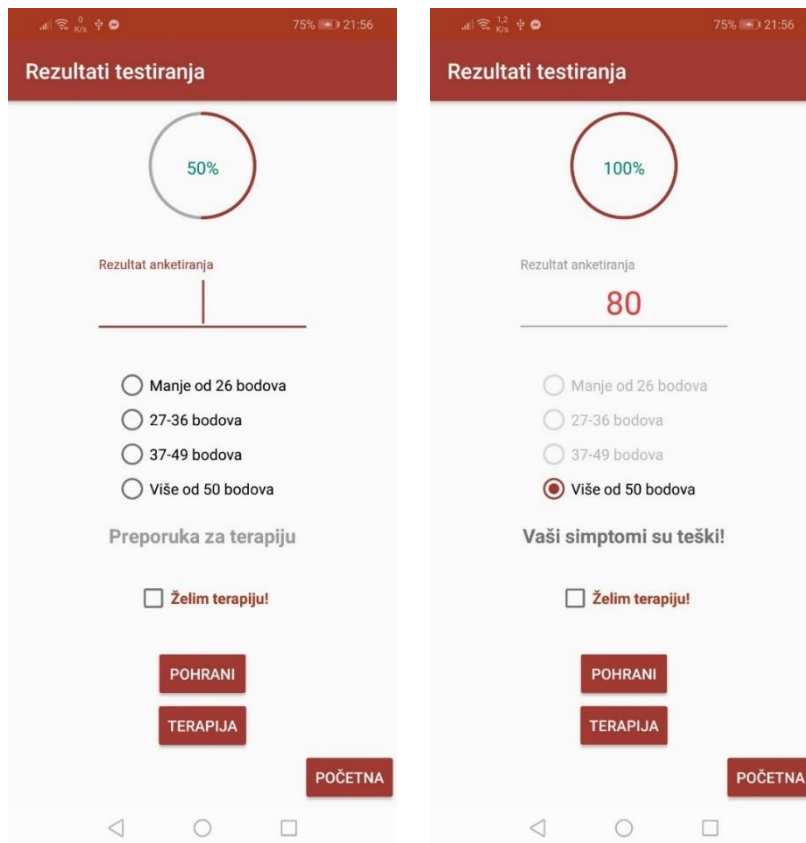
0 K/s 75% 21:56

Rezultati testiranja

50%

Rezultat anketiranja

Manje od 26 bodova
27-36 bodova
37-49 bodova
Više od 50 bodova

Preporuka za terapiju

Želim terapiju!

POHRANI

TERAPIJA

POČETNA

1.2 K/s 75% 21:56

Rezultati testiranja

100%

Rezultat anketiranja

80

Manje od 26 bodova
27-36 bodova
37-49 bodova
Više od 50 bodova

Vaši simptomi su teški!

Želim terapiju!

POHRANI

TERAPIJA

POČETNA